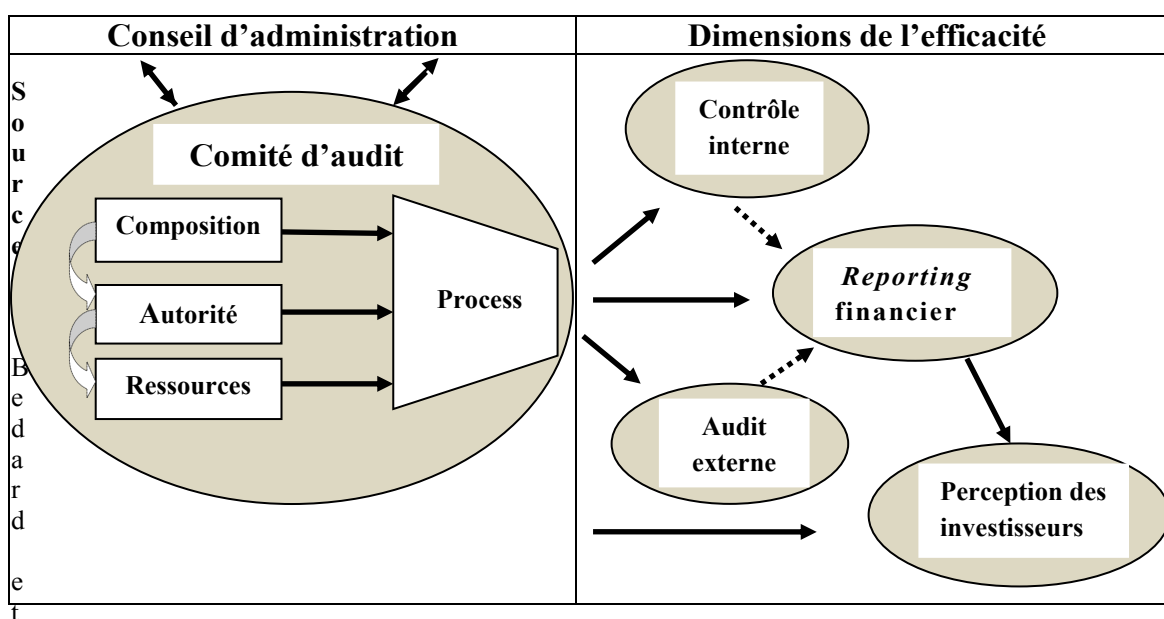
| Conseil d'administration | Dimensions de l'efficacité |
|---|---|

Comité d'audit

Composition

Autorité

Ressources

Process

Contrôle interne

*Reporting* financier

Audit externe

Perception des investisseurs

Source

Bedard

e

t